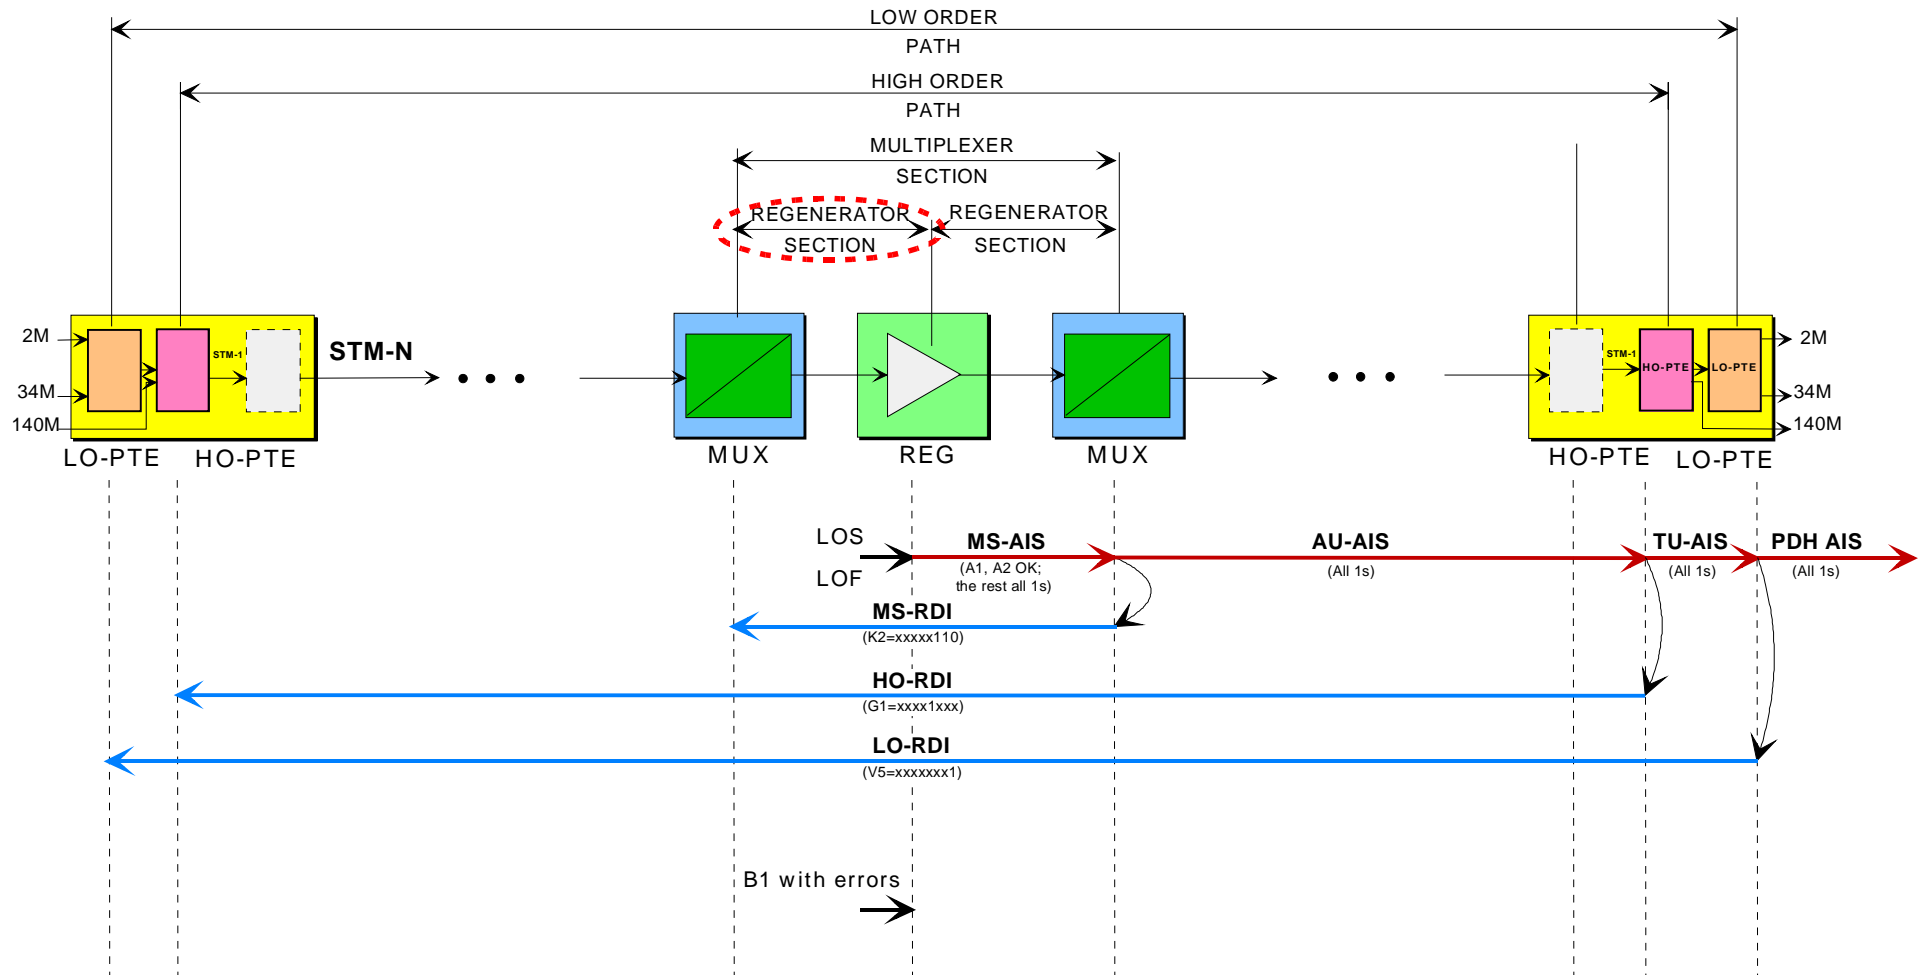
LOW ORDER PATH

HIGH ORDER PATH

MULTIPLEXER SECTION

REGENERATOR SECTION

REGENERATOR SECTION

2M

34M

140M

STM-1

STM-N

LO-PTE HO-PTE

MUX

REG

MUX

STM-1

HO-PTE

LO-PTE

2M

34M

140M

HO-PTE LO-PTE

LOS

LOF

MS-AIS
(A1, A2 OK; the rest all 1s)

AU-AIS
(All 1s)

TU-AIS
(All 1s)

PDH AIS
(All 1s)

MS-RDI
(K2=xxxxx110)

HO-RDI
(G1=xxxx1xxx)

LO-RDI
(V5=xxxxxxx1)

B1 with errors